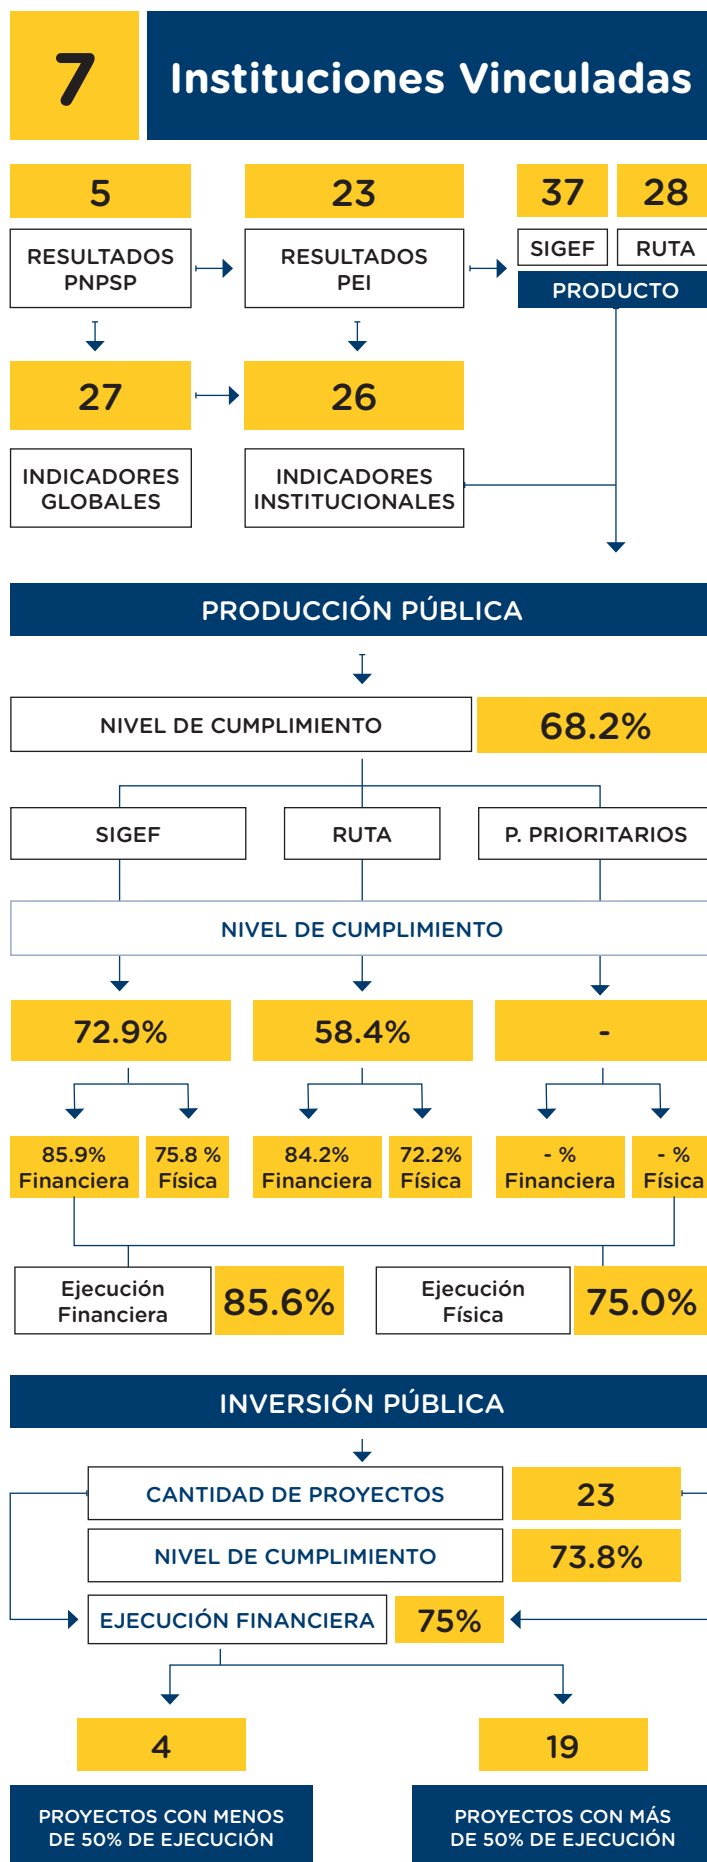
7

Instituciones Vinculadas

5
RESULTADOS PNPSP

23
RESULTADOS PEI

37
SIGEF

28
RUTA

PRODUCTO

27
INDICADORES GLOBALES

26
INDICADORES INSTITUCIONALES

PRODUCCIÓN PÚBLICA

NIVEL DE CUMPLIMIENTO
68.2%

SIGEF
RUTA
P. PRIORITARIOS

NIVEL DE CUMPLIMIENTO

72.9%
58.4%
-

85.9% Financiera
75.8 % Física
84.2% Financiera
72.2% Física
- % Financiera
- % Física

Ejecución Financiera
85.6%
Ejecución Física
75.0%

INVERSIÓN PÚBLICA

CANTIDAD DE PROYECTOS
23
NIVEL DE CUMPLIMIENTO
73.8%
EJECUCIÓN FINANCIERA
75%

4
PROYECTOS CON MENOS DE 50% DE EJECUCIÓN

19
PROYECTOS CON MÁS DE 50% DE EJECUCIÓN